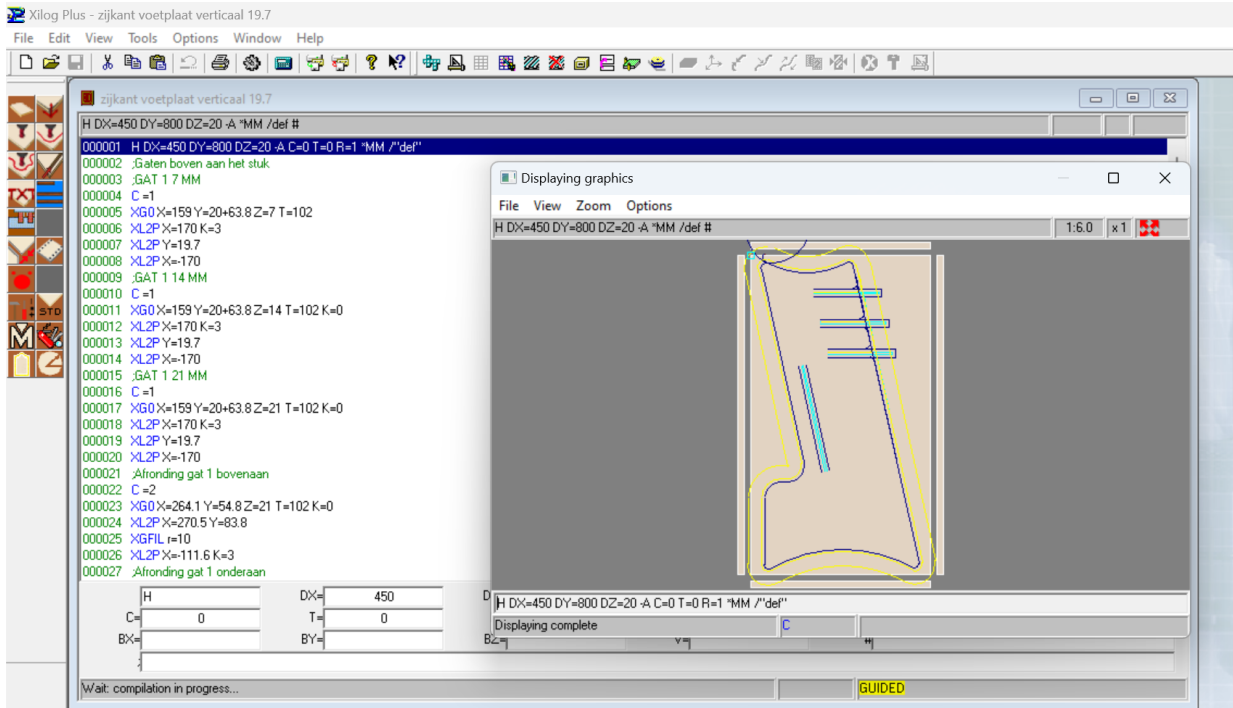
Xilog Plus - zijkant voetplaat verticaal 19.7

File Edit View Tools Options Window Help

TXT
STD

zijkant voetplaat verticaal 19.7

H DX=450 DY=800 DZ=20 -A *MM /def #

000001 H DX=450 DY=800 DZ=20 -A C=0 T=0 R=1 *MM /"def"
000002 ;Gaten boven aan het stuk
000003 ;GAT 1 7 MM
000004 C =1
000005 XG0 X=159 Y=20+63.8 Z=7 T=102
000006 XL2P X=170 K=3
000007 XL2P Y=19.7
000008 XL2P X=-170
000009 ;GAT 1 14 MM
000010 C =1
000011 XG0 X=159 Y=20+63.8 Z=14 T=102 K=0
000012 XL2P X=170 K=3
000013 XL2P Y=19.7
000014 XL2P X=-170
000015 ;GAT 1 21 MM
000016 C =1
000017 XG0 X=159 Y=20+63.8 Z=21 T=102 K=0
000018 XL2P X=170 K=3
000019 XL2P Y=19.7
000020 XL2P X=-170
000021 ;Afronding gat 1 bovenaan
000022 C =2
000023 XG0 X=264.1 Y=54.8 Z=21 T=102 K=0
000024 XL2P X=270.5 Y=83.8
000025 XGFIL r=10
000026 XL2P X=-111.6 K=3
000027 ;Afronding gat 1 onderaan

H
DX= 450
C= 0
T= 0
BX=
BY=
BZ=
Y=
#

Wait: compilation in progress...
GUIDED

Displaying graphics
File View Zoom Options
H DX=450 DY=800 DZ=20 -A *MM /def #
1:6.0 x1
H DX=450 DY=800 DZ=20 -A C=0 T=0 R=1 *MM /"def"
Displaying complete
C